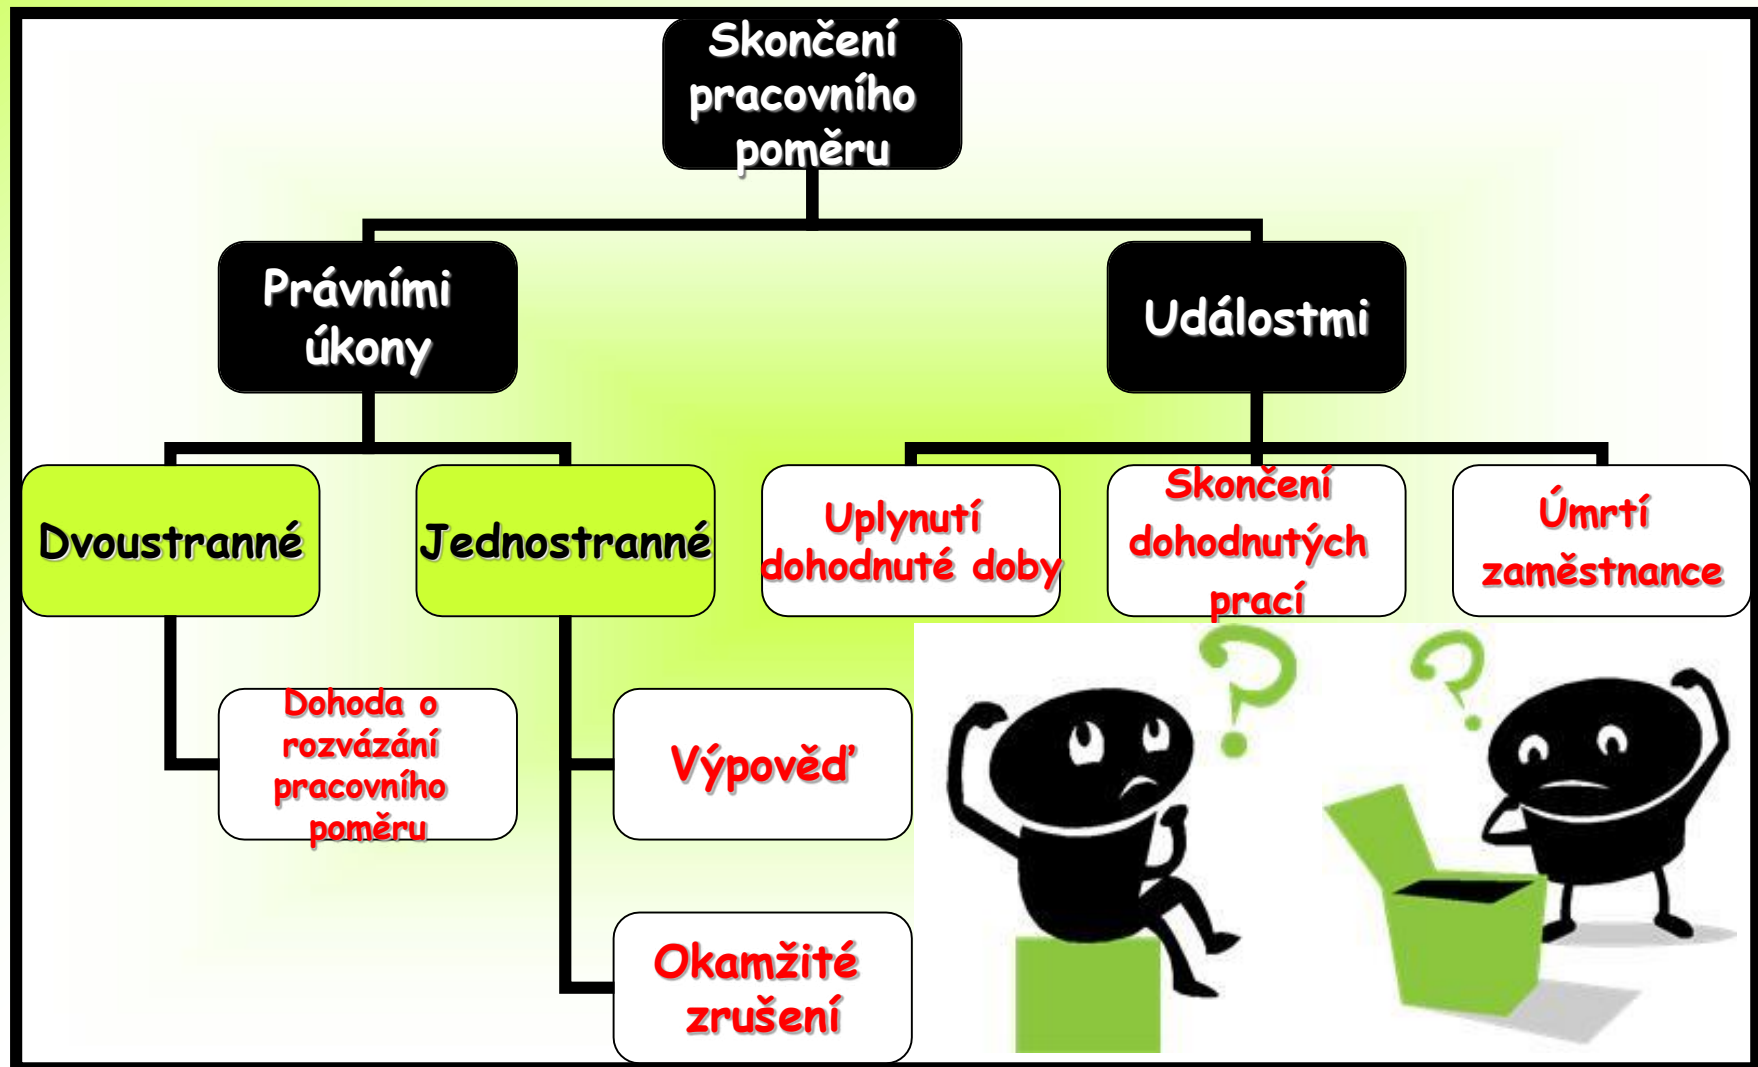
Skončení pracovního poměru

Právními úkony

Událostmi

Dvoustranné

Jednostranné

Uplynutí dohodnuté doby

Skončení dohodnutých prací

Úmrtí zaměstnance

Dohoda o rozvázání pracovního poměru

Výpověď

Okamžité zrušení